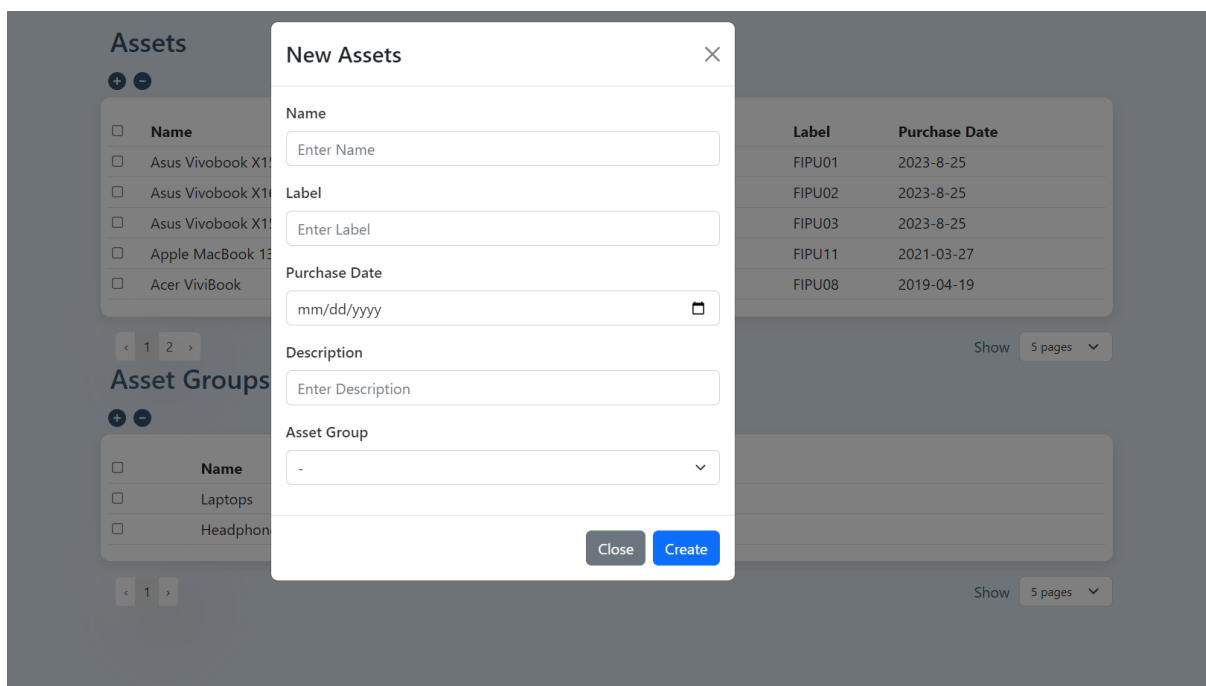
Assets

| Name | Label | Purchase Date |
|---|---|---|
| Asus Vivobook X1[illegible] | FIPU01 | 2023-8-25 |
| Asus Vivobook X1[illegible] | FIPU02 | 2023-8-25 |
| Asus Vivobook X1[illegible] | FIPU03 | 2023-8-25 |
| Apple MacBook 13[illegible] | FIPU11 | 2021-03-27 |
| Acer ViviBook | FIPU08 | 2019-04-19 |

‹ 1 2 ›

Show 5 pages

Asset Groups

| Name |
|---|
| Laptops |
| Headphon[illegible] |

‹ 1 ›

Show 5 pages

New Assets
×

Name
Enter Name

Label
Enter Label

Purchase Date
mm/dd/yyyy

Description
Enter Description

Asset Group
-

Close
Create